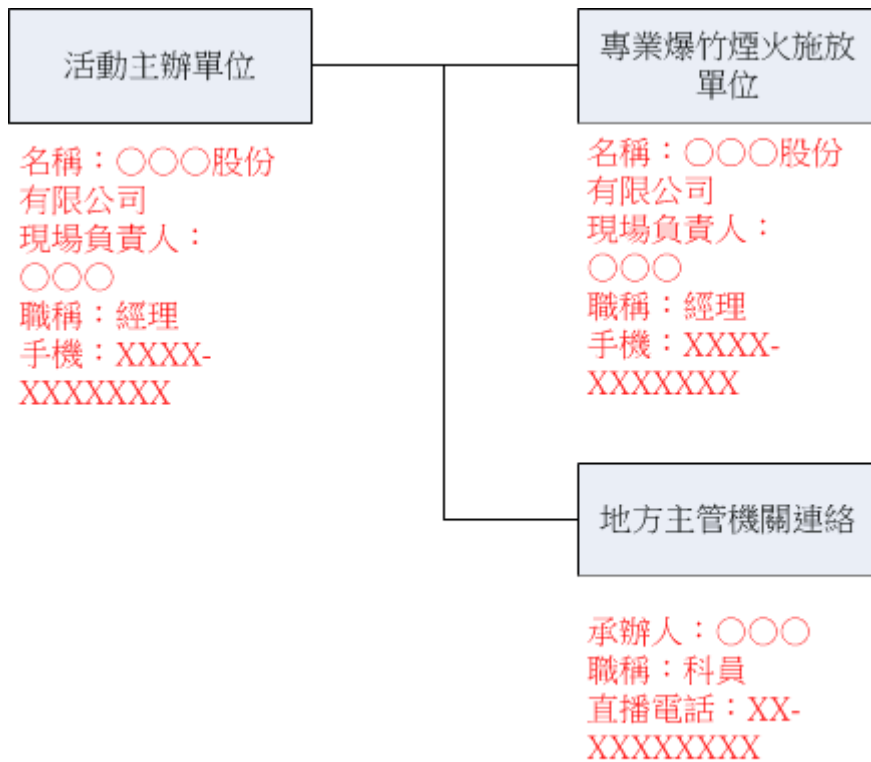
活動主辦單位

名稱：○○○股份有限公司
現場負責人：○○○
職稱：經理
手機：XXXX-XXXXXXX

專業爆竹煙火施放單位

名稱：○○○股份有限公司
現場負責人：○○○
職稱：經理
手機：XXXX-XXXXXXX

地方主管機關連絡

承辦人：○○○
職稱：科員
直播電話：XX-XXXXXXXX